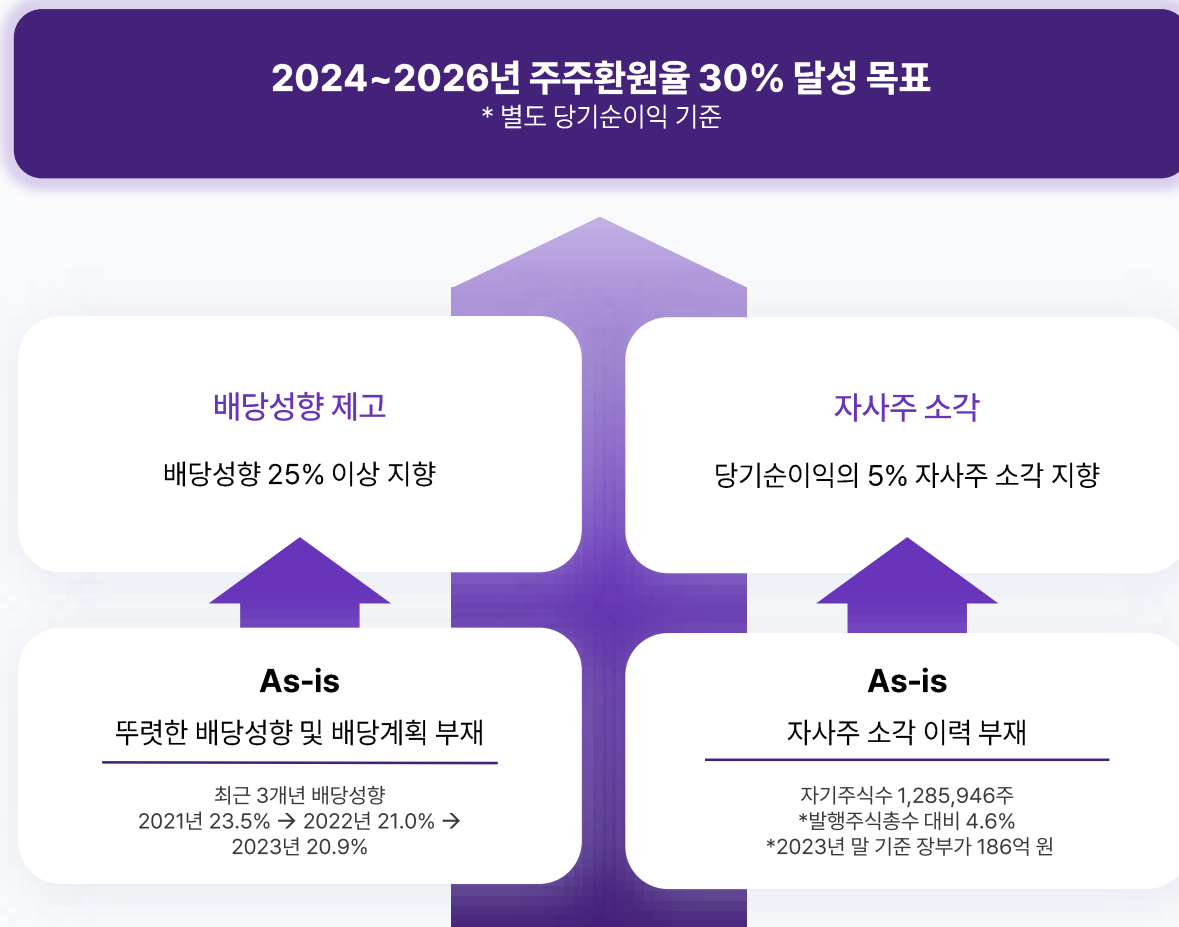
2024~2026년 주주환원율 30% 달성 목표
* 별도 당기순이익 기준

배당성향 제고

배당성향 25% 이상 지향

As-is

뚜렷한 배당성향 및 배당계획 부재

최근 3개년 배당성향
2021년 23.5% → 2022년 21.0% → 2023년 20.9%

자사주 소각

당기순이익의 5% 자사주 소각 지향

As-is

자사주 소각 이력 부재

자기주식수 1,285,946주
*발행주식총수 대비 4.6%
*2023년 말 기준 장부가 186억 원